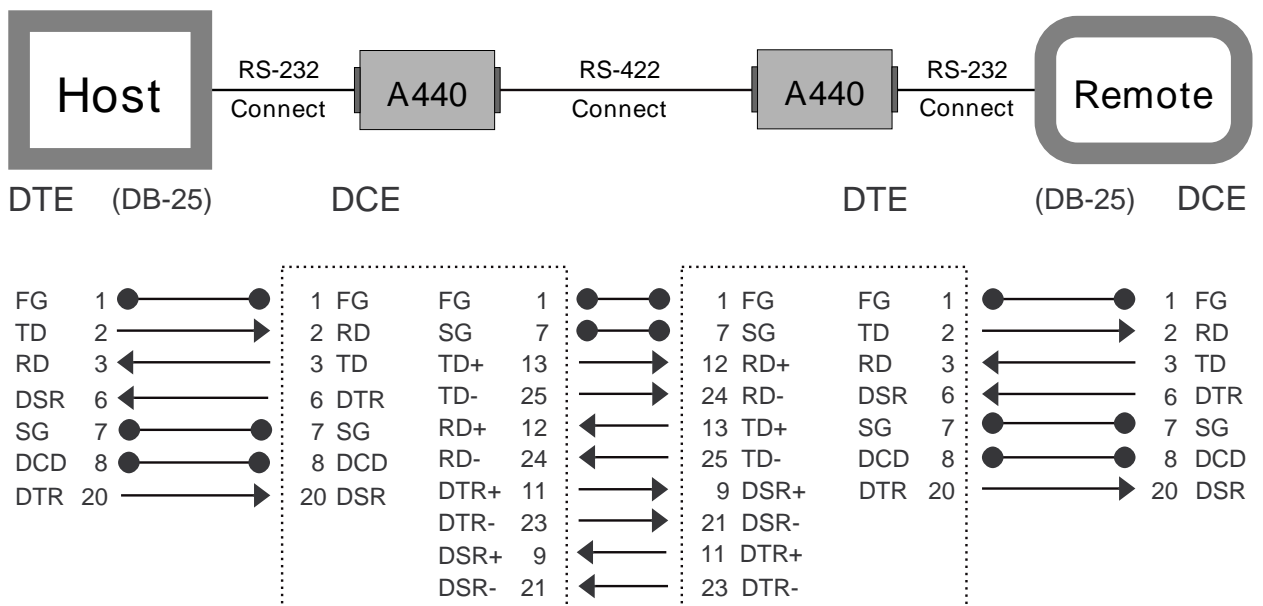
Host

RS-232
Connect

A440

RS-422
Connect

A440

RS-232
Connect

Remote

DTE (DB-25) DCE DTE (DB-25) DCE

| | | | | | | | | | | | |
|---|---|---|---|---|---|---|---|---|---|---|---|
| FG | 1 | 1 | FG | FG | 1 | 1 | FG | FG | 1 | 1 | FG |
| TD | 2 | 2 | RD | SG | 7 | 7 | SG | TD | 2 | 2 | RD |
| RD | 3 | 3 | TD | TD+ | 13 | 12 | RD+ | RD | 3 | 3 | TD |
| DSR | 6 | 6 | DTR | TD- | 25 | 24 | RD- | DSR | 6 | 6 | DTR |
| SG | 7 | 7 | SG | RD+ | 12 | 13 | TD+ | SG | 7 | 7 | SG |
| DCD | 8 | 8 | DCD | RD- | 24 | 25 | TD- | DCD | 8 | 8 | DCD |
| DTR | 20 | 20 | DSR | DTR+ | 11 | 9 | DSR+ | DTR | 20 | 20 | DSR |
| | | | | DTR- | 23 | 21 | DSR- | | | | |
| | | | | DSR+ | 9 | 11 | DTR+ | | | | |
| | | | | DSR- | 21 | 23 | DTR- | | | | |